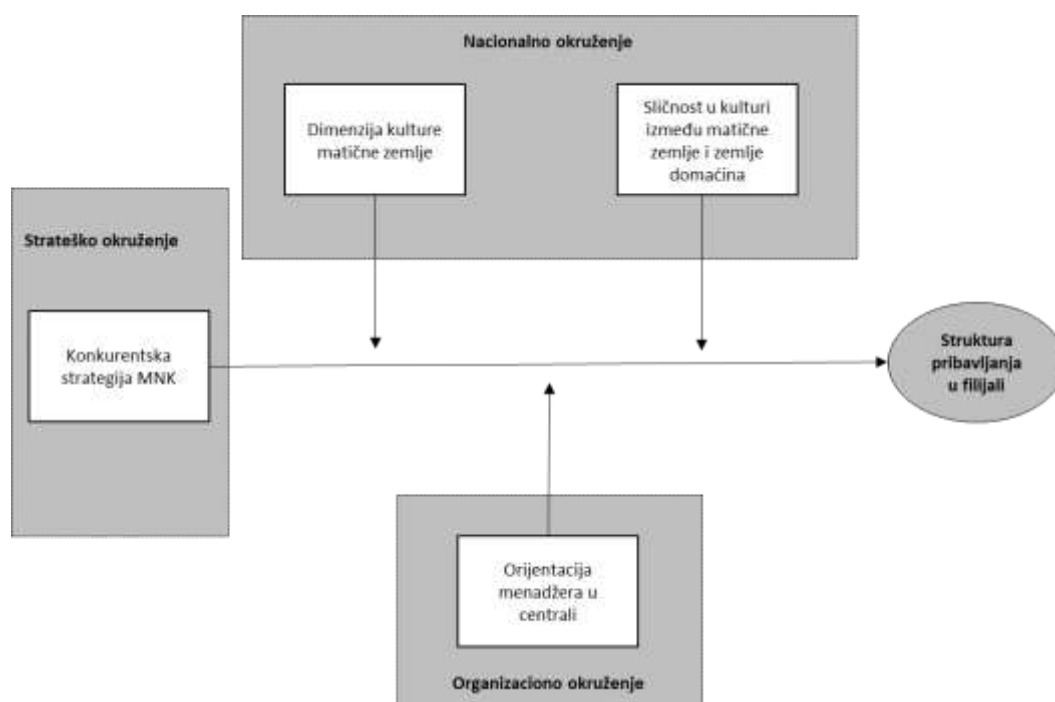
Nacionalno okruženje

Dimenzija kulture matične zemlje

Sličnost u kulturi između matične zemlje i zemlje domaćina

Strateško okruženje

Konkurentska strategija MNK

Struktura pribavljanja u filijali

Orijentacija menadžera u centrali

Organizaciono okruženje